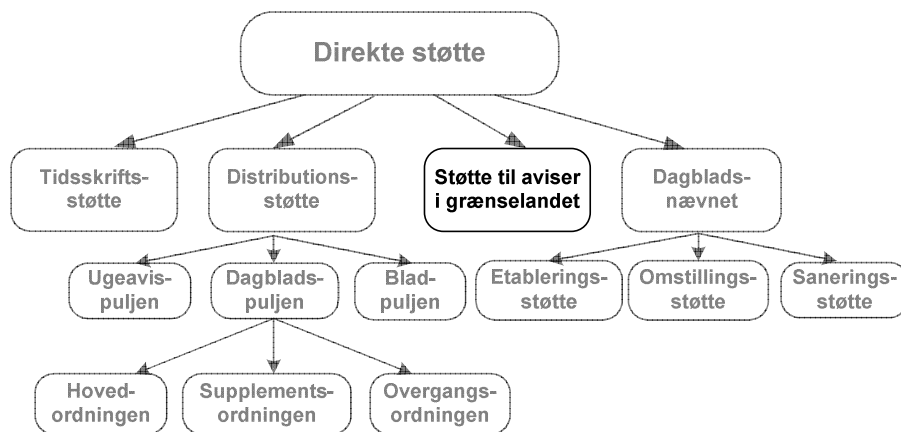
Direkte støtte

Tidsskrifts-støtte

Distributions-støtte

Støtte til aviser i grænselandet

Dagblads-nævnet

Ugeavis-puljen

Dagblads-puljen

Blad-puljen

Etablerings-støtte

Omstillings-støtte

Sanerings-støtte

Hoved-ordningen

Supplements-ordningen

Overgangs-ordningen